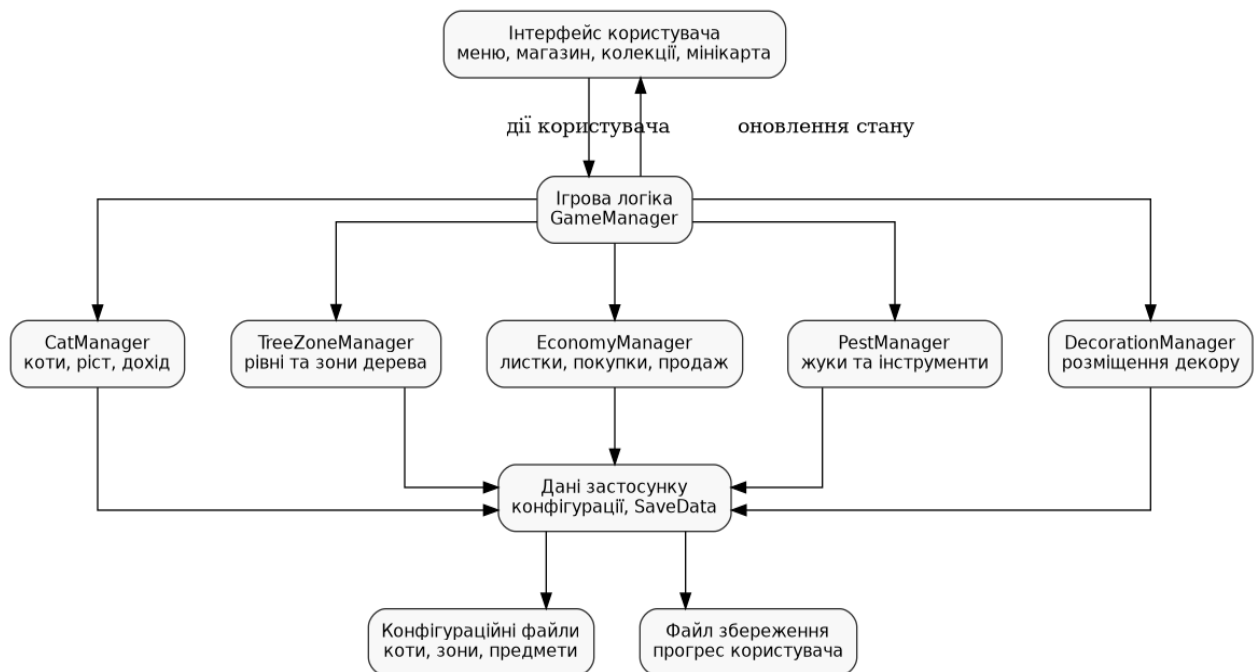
Інтерфейс користувача
меню, магазин, колекції, мінікарта

дії користувача

оновлення стану

Ігрова логіка
GameManager

CatManager
коти, ріст, дохід

TreeZoneManager
рівні та зони дерева

EconomyManager
листки, покупки, продаж

PestManager
жуки та інструменти

DecorationManager
розміщення декору

Дані застосунку
конфігурації, SaveData

Конфігураційні файли
коти, зони, предмети

Файл збереження
прогрес користувача